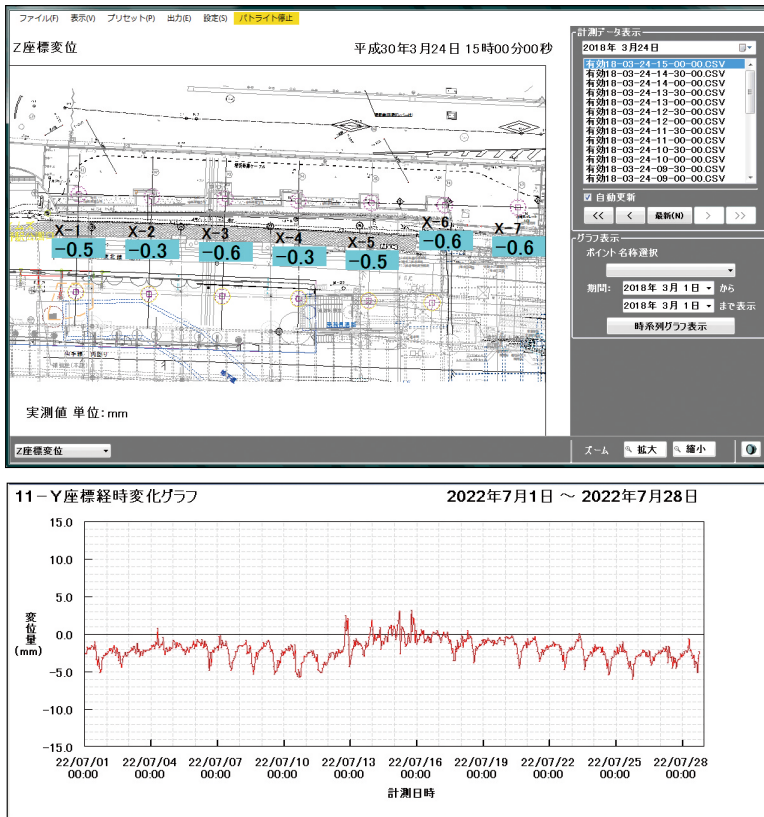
ファイル(F) 表示(V) プリセット(P) 出力(E) 設定(S) パトライト停止

Z座標変位

平成30年3月24日 15時00分00秒

X-1 −0.5
X-2 −0.3
X-3 −0.6
X-4 −0.3
X-5 −0.5
X-6 −0.6
X-7 −0.6

実測値 単位: mm

計測データ表示
2018年 3月24日
有効18-03-24-15-00-00.CSV
有効18-03-24-14-30-00.CSV
有効18-03-24-14-00-00.CSV
有効18-03-24-13-30-00.CSV
有効18-03-24-13-00-00.CSV
有効18-03-24-12-30-00.CSV
有効18-03-24-12-00-00.CSV
有効18-03-24-11-30-00.CSV
有効18-03-24-11-00-00.CSV
有効18-03-24-10-30-00.CSV
有効18-03-24-10-00-00.CSV
有効18-03-24-09-30-00.CSV
有効18-03-24-09-00-00.CSV
自動更新
<< < 最新(N) > >>

グラフ表示
ポイント 名称選択
期間: 2018年 3月 1日 から
2018年 3月 1日 まで表示
時系列グラフ表示

Z座標変位

ズーム 拡大 縮小

11−Y座標経時変化グラフ

2022年7月1日 〜 2022年7月28日

15.0
10.0
5.0
0.0
−5.0
−10.0
−15.0

変位量 (mm)

22/07/01 00:00
22/07/04 00:00
22/07/07 00:00
22/07/10 00:00
22/07/13 00:00
22/07/16 00:00
22/07/19 00:00
22/07/22 00:00
22/07/25 00:00
22/07/28 00:00

計測日時